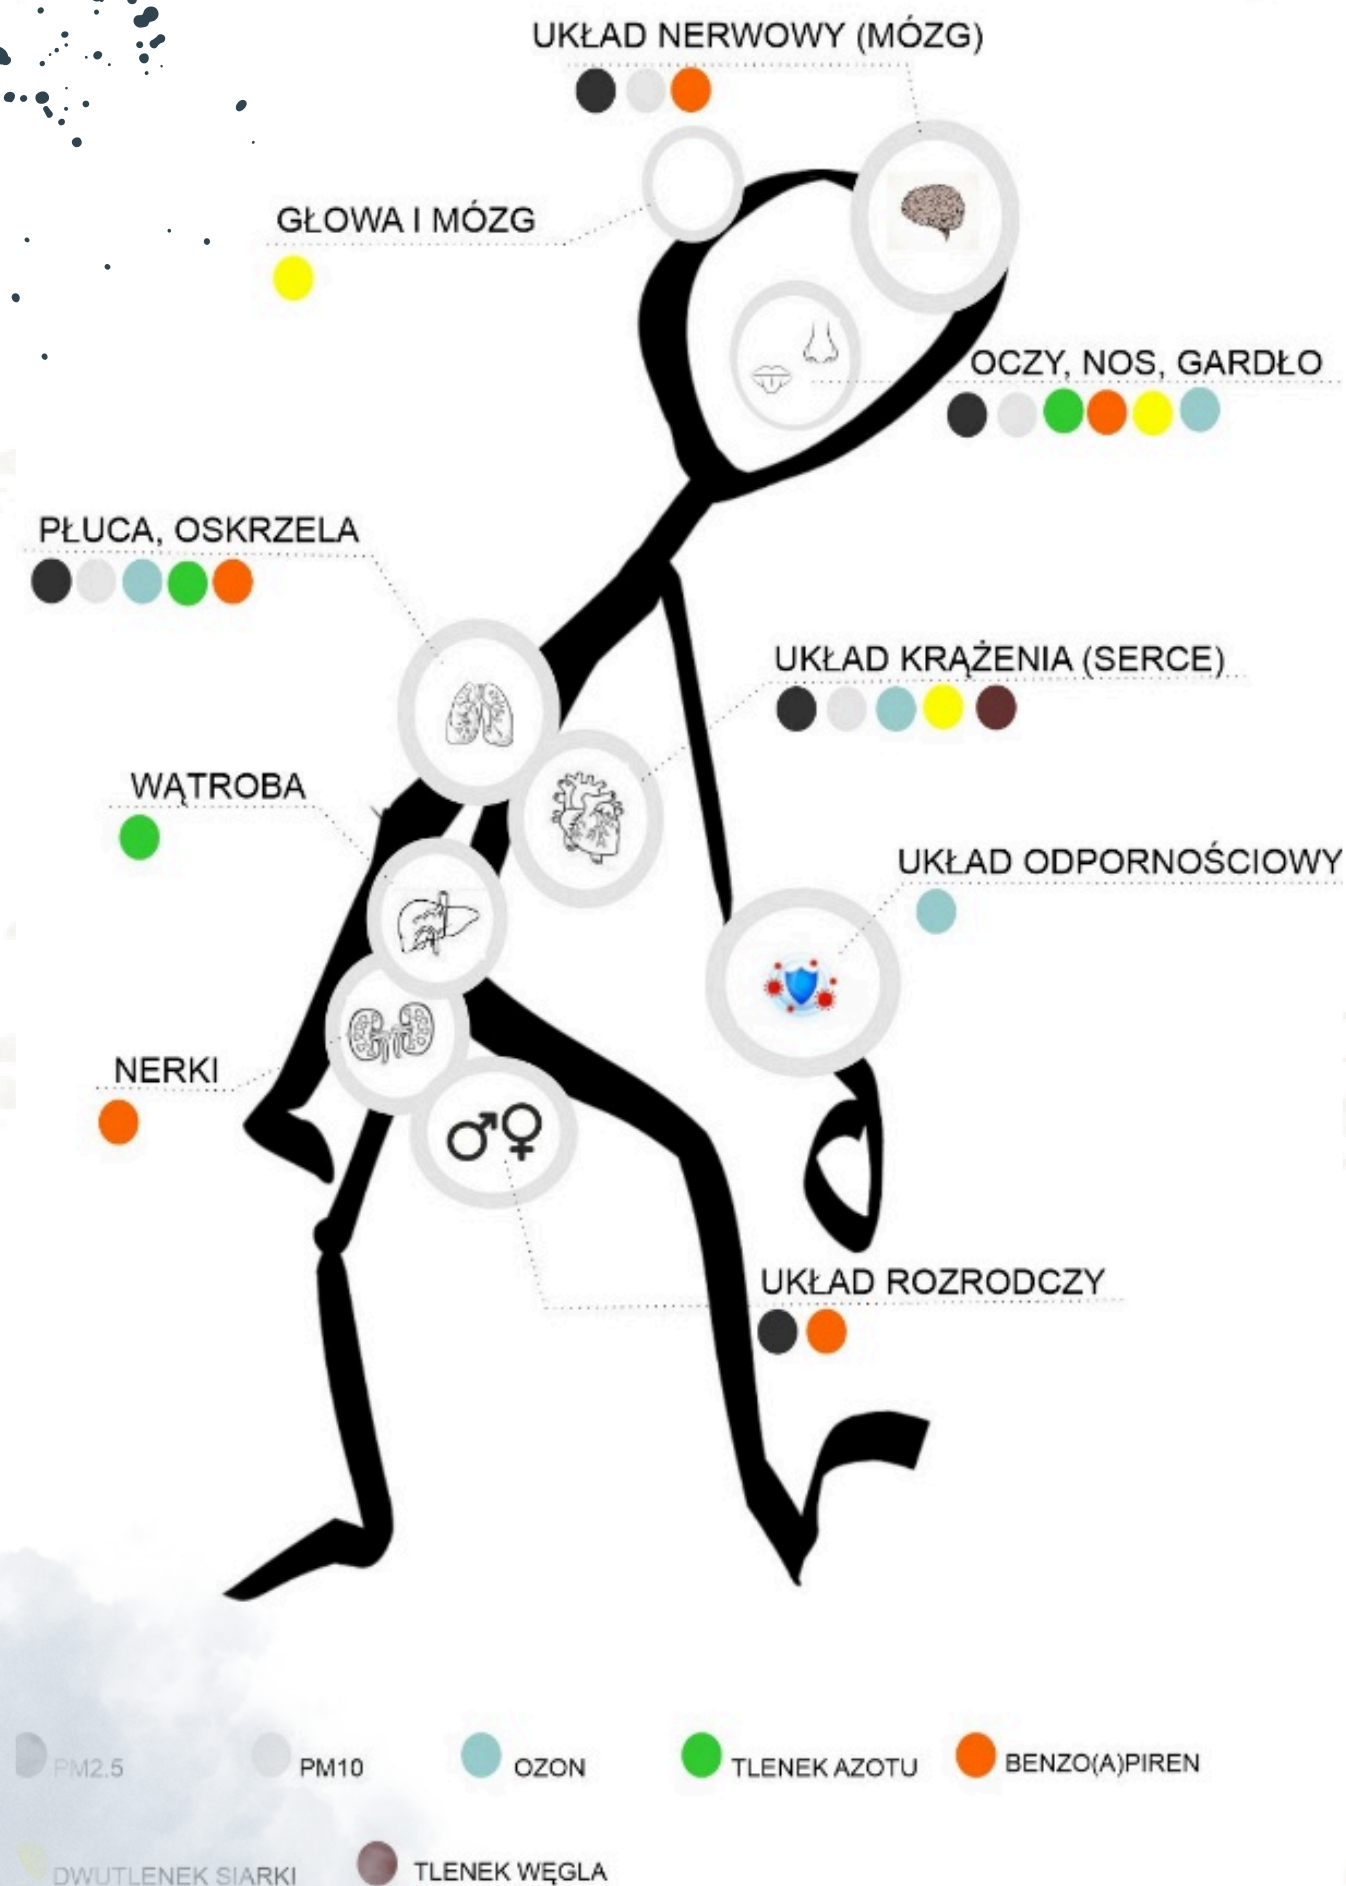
UKŁAD NERWOWY (MÓZG)

GŁOWA I MÓZG

OCZY, NOS, GARDŁO

PŁUCA, OSKRZELA

UKŁAD KRĄŻENIA (SERCE)

WĄTROBA

UKŁAD ODPORNOŚCIOWY

NERKI

♂♀

UKŁAD ROZRODCZY

PM2.5 PM10 OZON TLENEK AZOTU BENZO(A)PIREN

DWUTLENEK SIARKI TLENEK WĘGLA